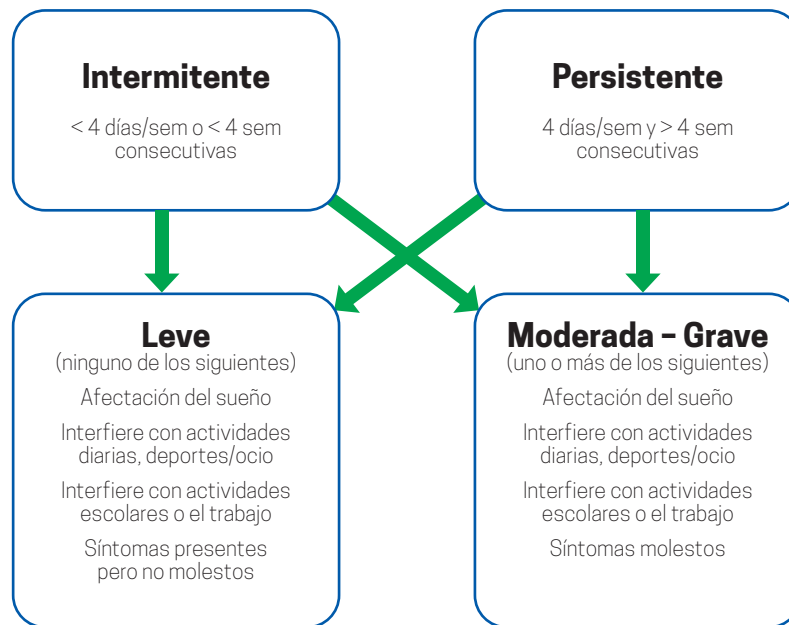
Intermitente
< 4 días/sem o < 4 sem consecutivas

Persistente
4 días/sem y > 4 sem consecutivas

Leve
(ninguno de los siguientes)
Afectación del sueño
Interfiere con actividades diarias, deportes/ocio
Interfiere con actividades escolares o el trabajo
Síntomas presentes pero no molestos

Moderada – Grave
(uno o más de los siguientes)
Afectación del sueño
Interfiere con actividades diarias, deportes/ocio
Interfiere con actividades escolares o el trabajo
Síntomas molestos